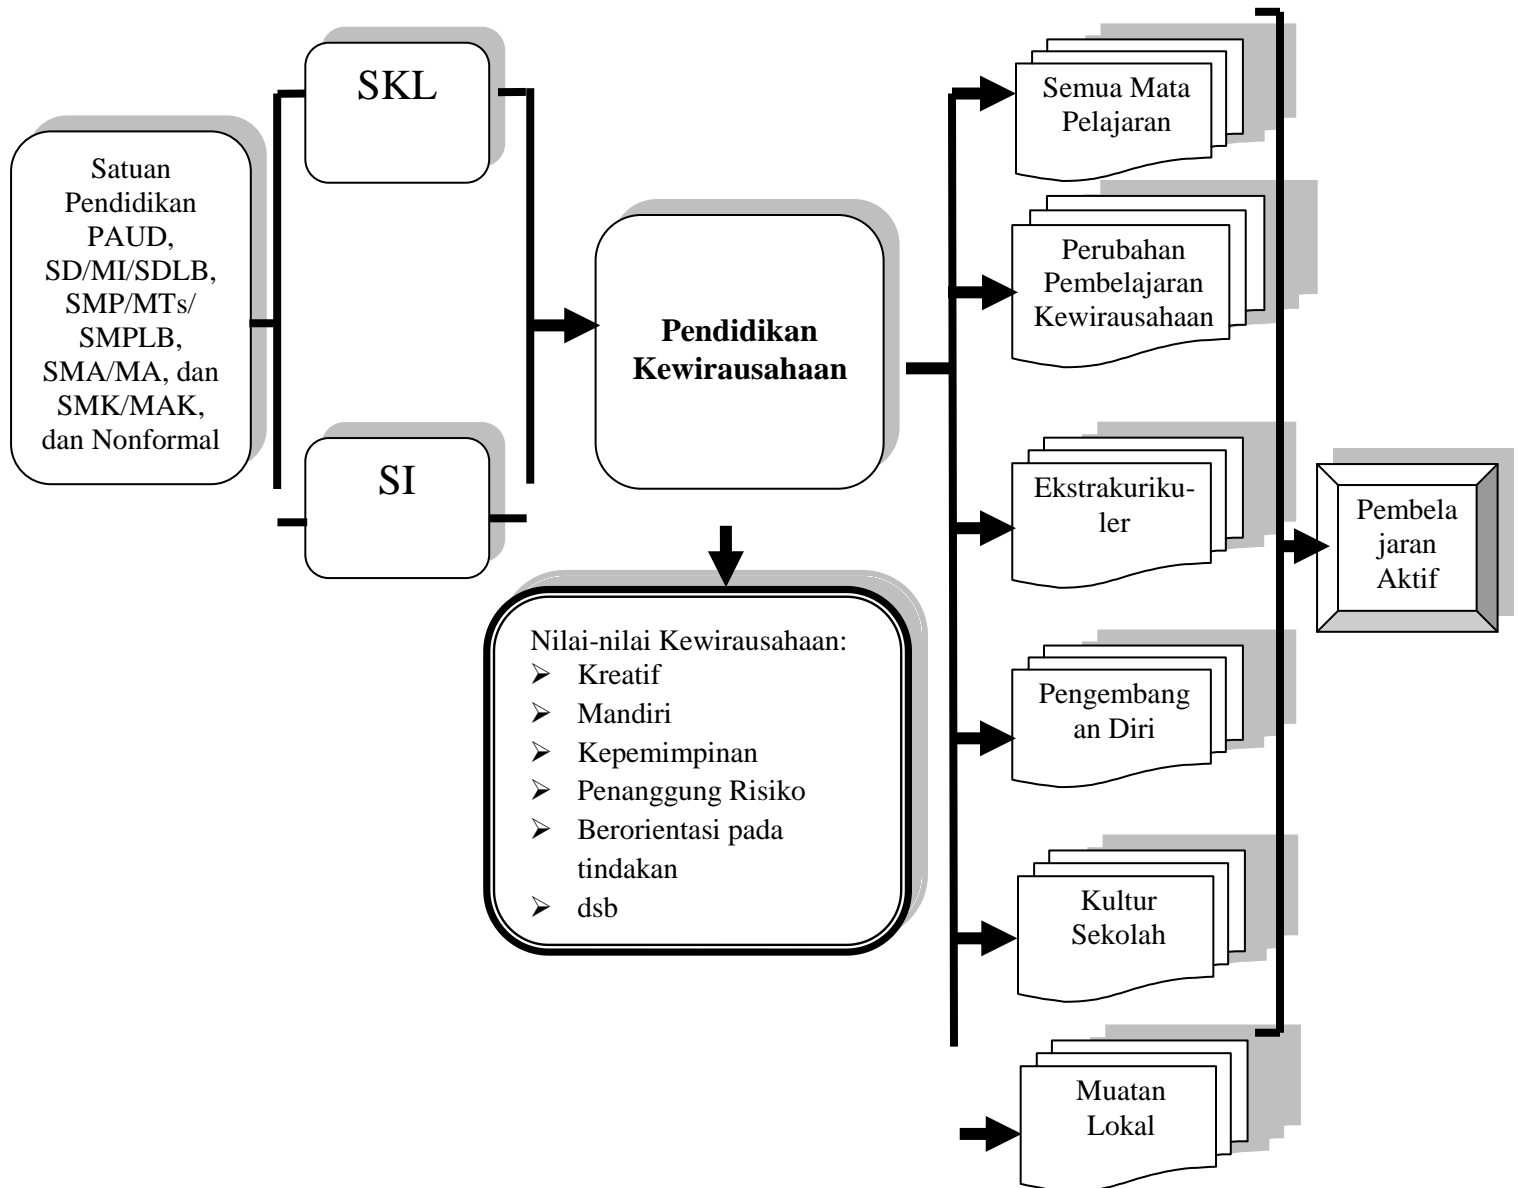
Satuan Pendidikan PAUD, SD/MI/SDLB, SMP/MTs/ SMPLB, SMA/MA, dan SMK/MAK, dan Nonformal

SKL

SI

**Pendidikan Kewirausahaan**

Nilai-nilai Kewirausahaan:
- Kreatif
- Mandiri
- Kepemimpinan
- Penanggung Risiko
- Berorientasi pada tindakan
- dsb

Semua Mata Pelajaran

Perubahan Pembelajaran Kewirausahaan

Ekstrakurikuler

Pengembangan Diri

Kultur Sekolah

Muatan Lokal

Pembelajaran Aktif